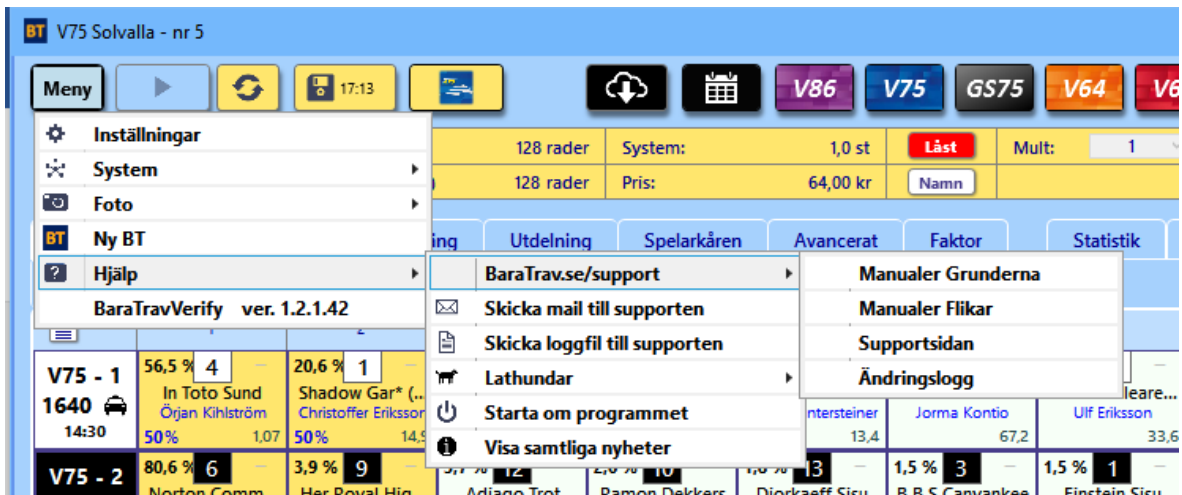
BT V75 Solvalla - nr 5

Meny
17:13
V86 V75 GS75 V64 V6

Inställningar
System
Foto
Ny BT
Hjälp
BaraTravVerify ver. 1.2.1.42

128 rader
128 rader
System: 1,0 st
Pris: 64,00 kr
Låst
Namn
Mult: 1

Utdelning Spelarkåren Avancerat Faktor Statistik

BaraTrav.se/support
Skicka mail till supporten
Skicka loggfil till supporten
Lathundar
Starta om programmet
Visa samtliga nyheter

Manualer Grunderna
Manualer Flikar
Supportsidan
Ändringslogg

V75 - 1
1640
14:30
56,5 % 4
In Toto Sund
Örjan Kihlström
50% 1,07
20,6 % 1
Shadow Gar* (..
Christoffer Eriksson
50% 14,9
ntersteiner
13,4
Jorma Kontio
67,2
Ulf Eriksson
33,6

V75 - 2
80,6 % 6
Norton Comm
3,9 % 9
Her Royal Hig
12
Adiago Trot
10
Ramon Dekkers
13
Djorkaeff Sisu
1,5 % 3
B.B.S.Canyankee
1,5 % 1
Einstein Sisu